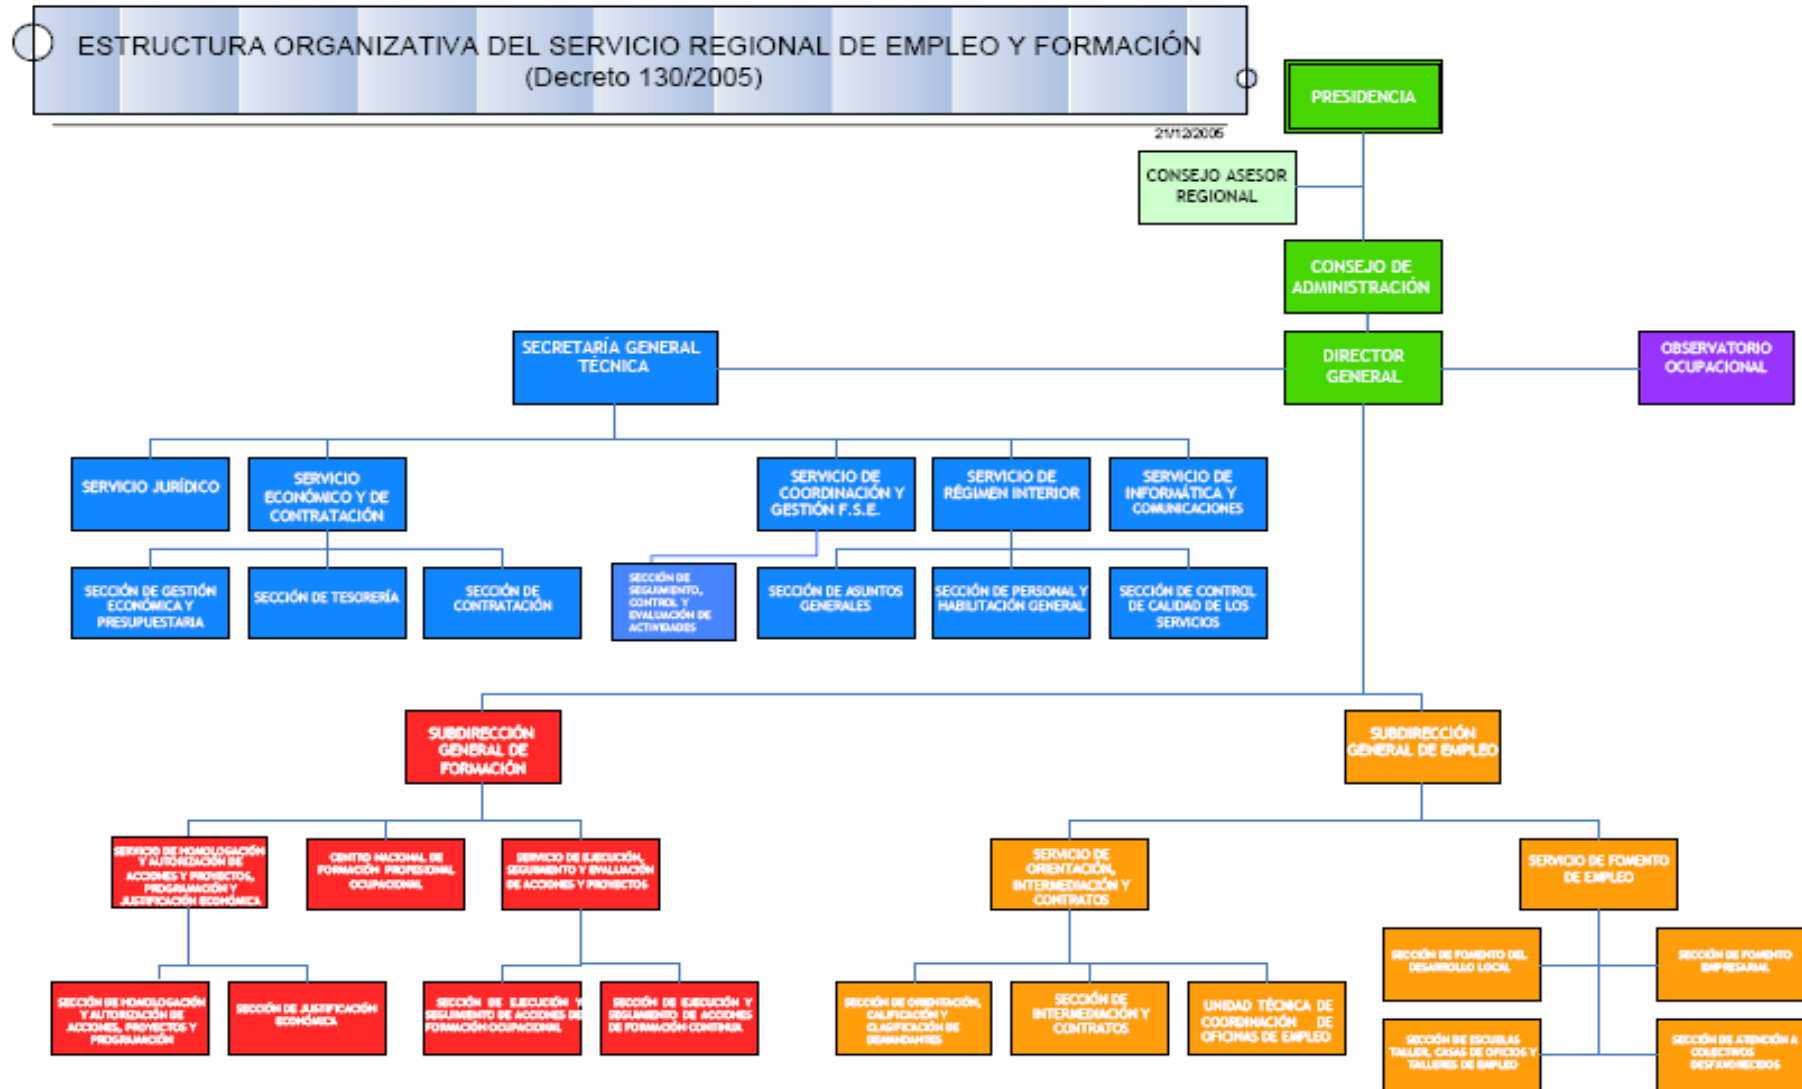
ESTRUCTURA ORGANIZATIVA DEL SERVICIO REGIONAL DE EMPLEO Y FORMACIÓN
(Decreto 130/2005)

21/12/2005

PRESIDENCIA

CONSEJO ASESOR REGIONAL

CONSEJO DE ADMINISTRACIÓN

SECRETARÍA GENERAL TÉCNICA

DIRECTOR GENERAL

OBSERVATORIO OCUPACIONAL

SERVICIO JURÍDICO

SERVICIO ECONÓMICO Y DE CONTRATACIÓN

SERVICIO DE COORDINACIÓN Y GESTIÓN F.S.E.

SERVICIO DE RÉGIMEN INTERIOR

SERVICIO DE INFORMÁTICA Y COMUNICACIONES

SECCIÓN DE GESTIÓN ECONÓMICA Y PRESUPUESTARIA

SECCIÓN DE TESORERÍA

SECCIÓN DE CONTRATACIÓN

SECCIÓN DE SEGUIMIENTO, CONTROL Y EVALUACIÓN DE ACTIVIDADES

SECCIÓN DE ASUNTOS GENERALES

SECCIÓN DE PERSONAL Y HABILITACIÓN GENERAL

SECCIÓN DE CONTROL DE CALIDAD DE LOS SERVICIOS

SUBDIRECCIÓN GENERAL DE FORMACIÓN

SUBDIRECCIÓN GENERAL DE EMPLEO

SERVICIO DE HOMOLOGACIÓN Y AUTORIZACIÓN DE ACCIONES Y PROYECTOS, PROGRAMACIÓN Y JUSTIFICACIÓN ECONÓMICA

CENTRO NACIONAL DE FORMACIÓN PROFESIONAL OCUPACIONAL

SERVICIO DE EJECUCIÓN, SEGUIMIENTO Y EVALUACIÓN DE ACCIONES Y PROYECTOS

SERVICIO DE ORIENTACIÓN, INTERMEDIACIÓN Y CONTRATOS

SERVICIO DE FOMENTO DE EMPLEO

SECCIÓN DE HOMOLOGACIÓN Y AUTORIZACIÓN DE ACCIONES, PROYECTOS Y PROGRAMACIÓN

SECCIÓN DE JUSTIFICACIÓN ECONÓMICA

SECCIÓN DE EJECUCIÓN Y SEGUIMIENTO DE ACCIONES DE FORMACIÓN OCUPACIONAL

SECCIÓN DE EJECUCIÓN Y SEGUIMIENTO DE ACCIONES DE FORMACIÓN CONTINUA

SECCIÓN DE ORIENTACIÓN, CALIFICACIÓN Y CLASIFICACIÓN DE DEMANDANTES

SECCIÓN DE INTERMEDIACIÓN Y CONTRATOS

UNIDAD TÉCNICA DE COORDINACIÓN DE OFICINAS DE EMPLEO

SECCIÓN DE FOMENTO DEL DESARROLLO LOCAL

SECCIÓN DE FOMENTO EMPRESARIAL

SECCIÓN DE ESCUELAS TALLER, CASAS DE OFICIOS Y TALLERES DE EMPLEO

SECCIÓN DE ATENCIÓN A COLECTIVOS DESFAVORECIDOS